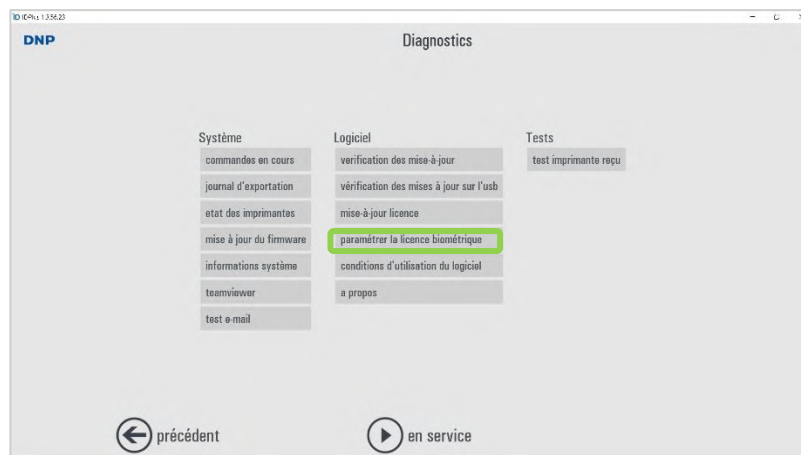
ID Photo 1.3.56.23

DNP

Diagnostics

Système
commandes en cours
journal d'exportation
etat des imprimantes
mise à jour du firmware
informations système
teamviewer
test e-mail

Logiciel
verification des mise-à-jour
vérification des mises à jour sur l'usb
mise-à-jour licence
paramétrer la licence biométrique
conditions d'utilisation du logiciel
a propos

Tests
test imprimante reçu

précédent

en service